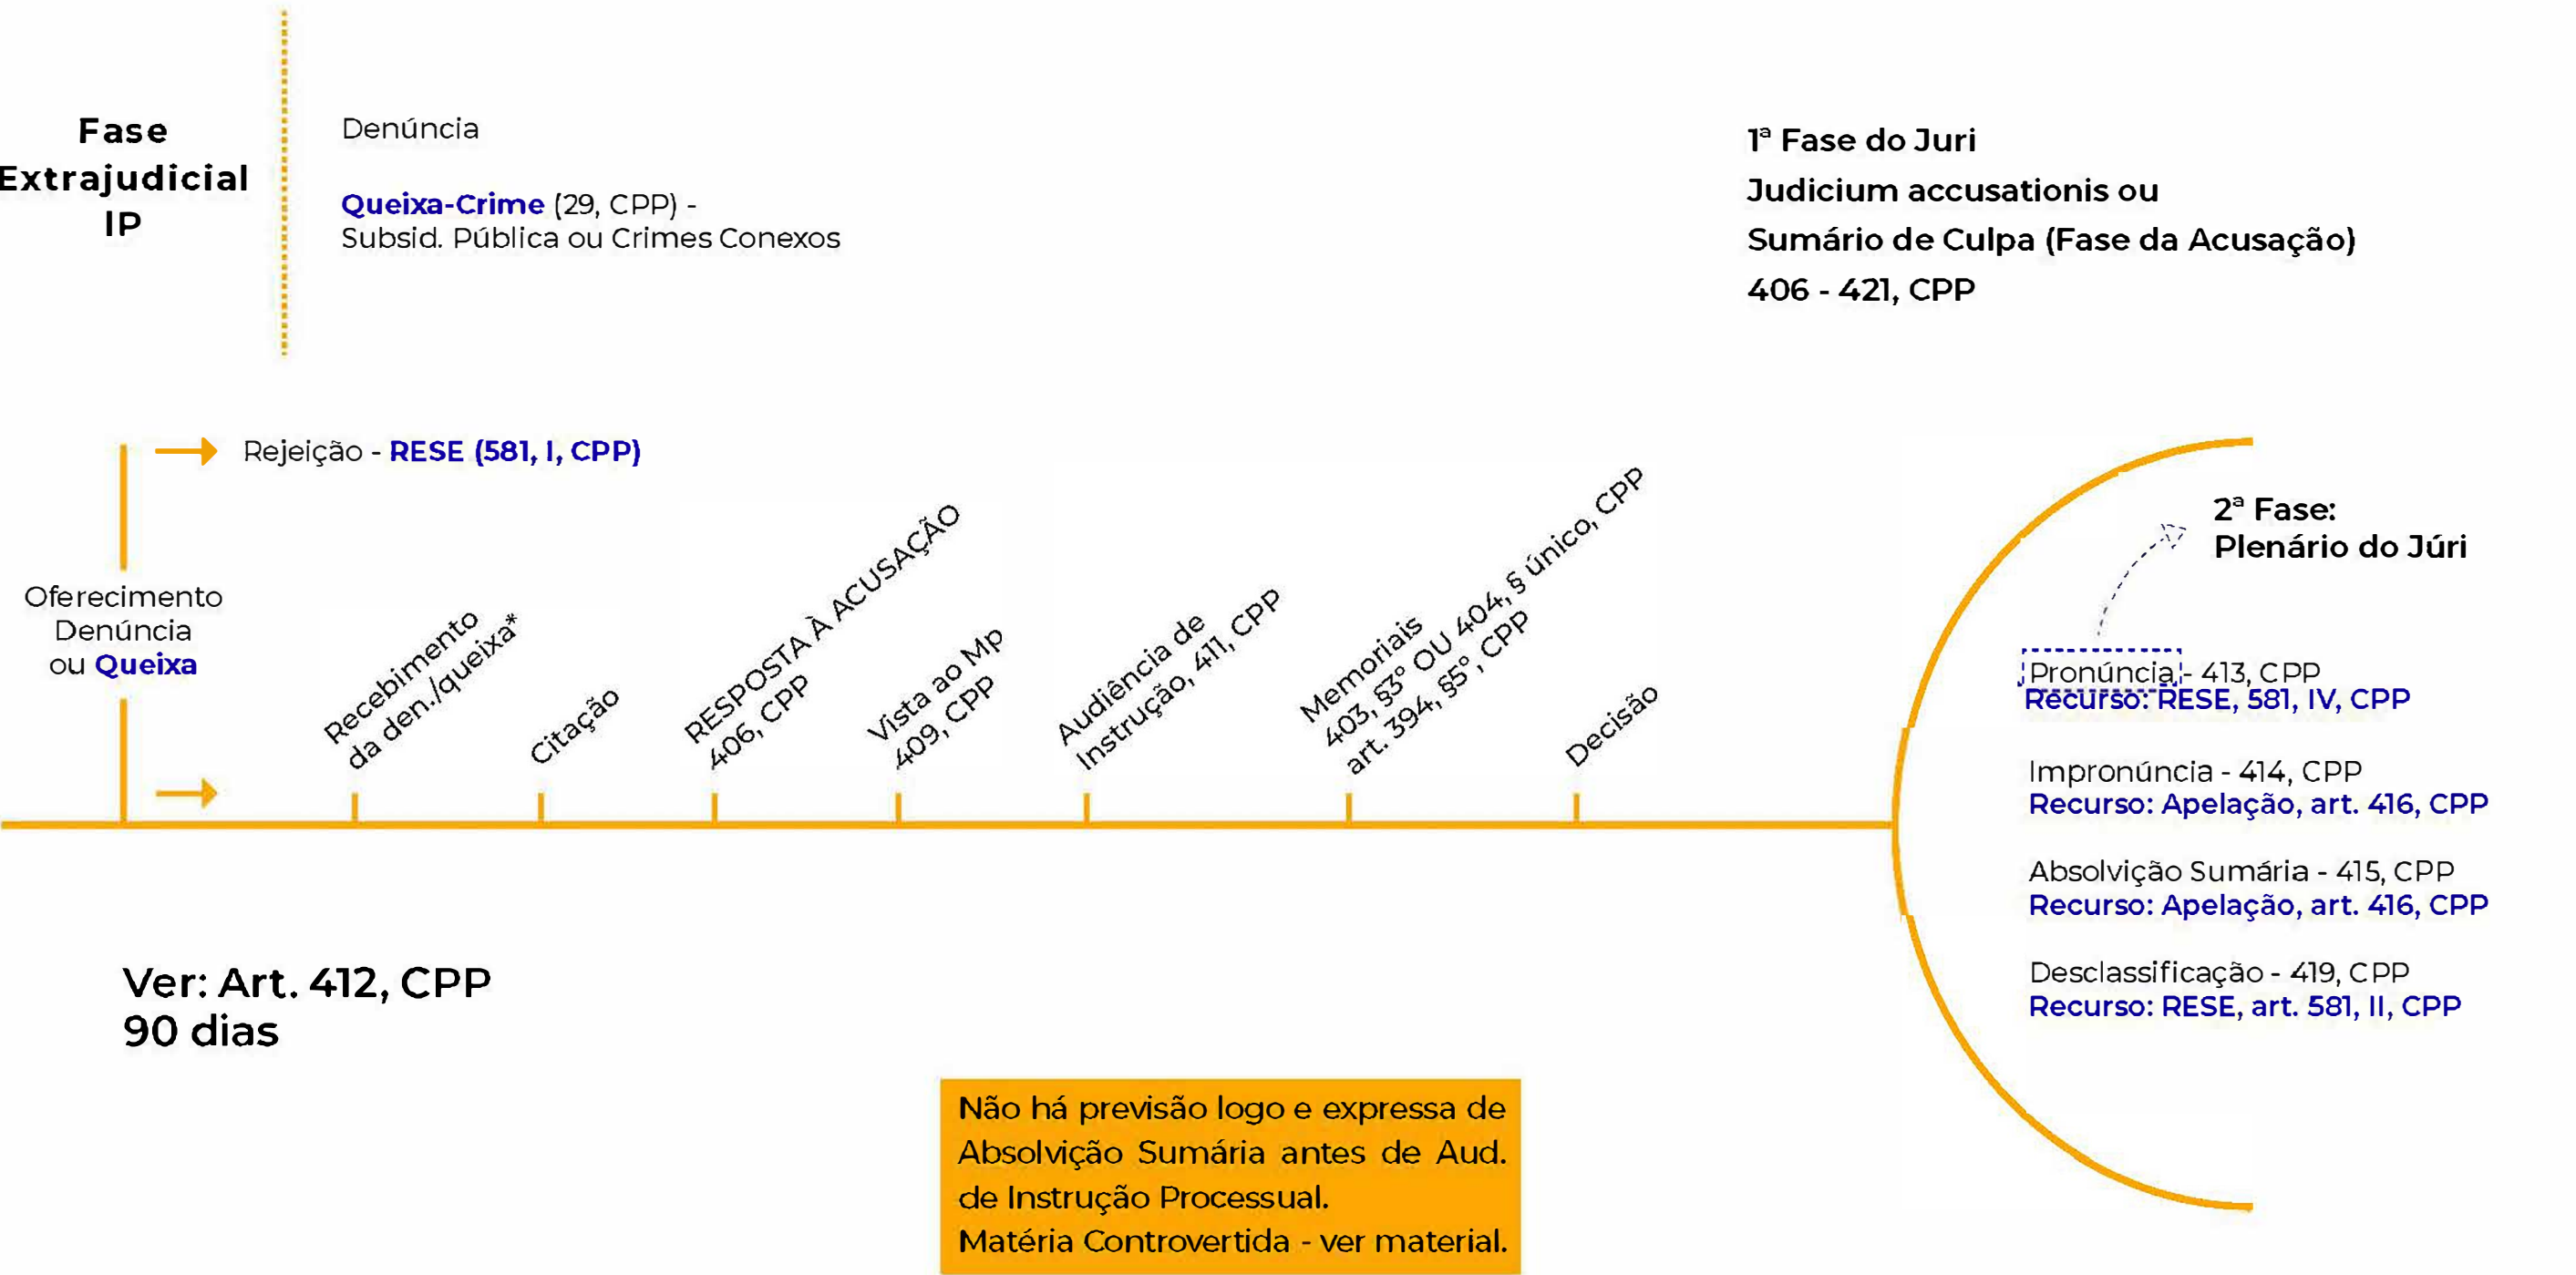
Fase Extrajudicial IP

Denúncia

Queixa-Crime (29, CPP) - Subsid. Pública ou Crimes Conexos

1ª Fase do Juri
Judicium accusationis ou
Sumário de Culpa (Fase da Acusação)
406 - 421, CPP

Rejeição - RESE (581, I, CPP)

Oferecimento Denúncia ou Queixa

Recebimento da den./queixa*

Citação

RESPOSTA À ACUSAÇÃO 406, CPP

Vista ao Mp 409, CPP

Audiência de Instrução, 411, CPP

Memoriais 403, §3º OU 404, § único, CPP art. 394, §5º, CPP

Decisão

2ª Fase: Plenário do Júri

Pronúncia - 413, CPP
Recurso: RESE, 581, IV, CPP

Impronúncia - 414, CPP
Recurso: Apelação, art. 416, CPP

Absolvição Sumária - 415, CPP
Recurso: Apelação, art. 416, CPP

Desclassificação - 419, CPP
Recurso: RESE, art. 581, II, CPP

Ver: Art. 412, CPP
90 dias

Não há previsão logo e expressa de Absolvição Sumária antes de Aud. de Instrução Processual.
Matéria Controvertida - ver material.